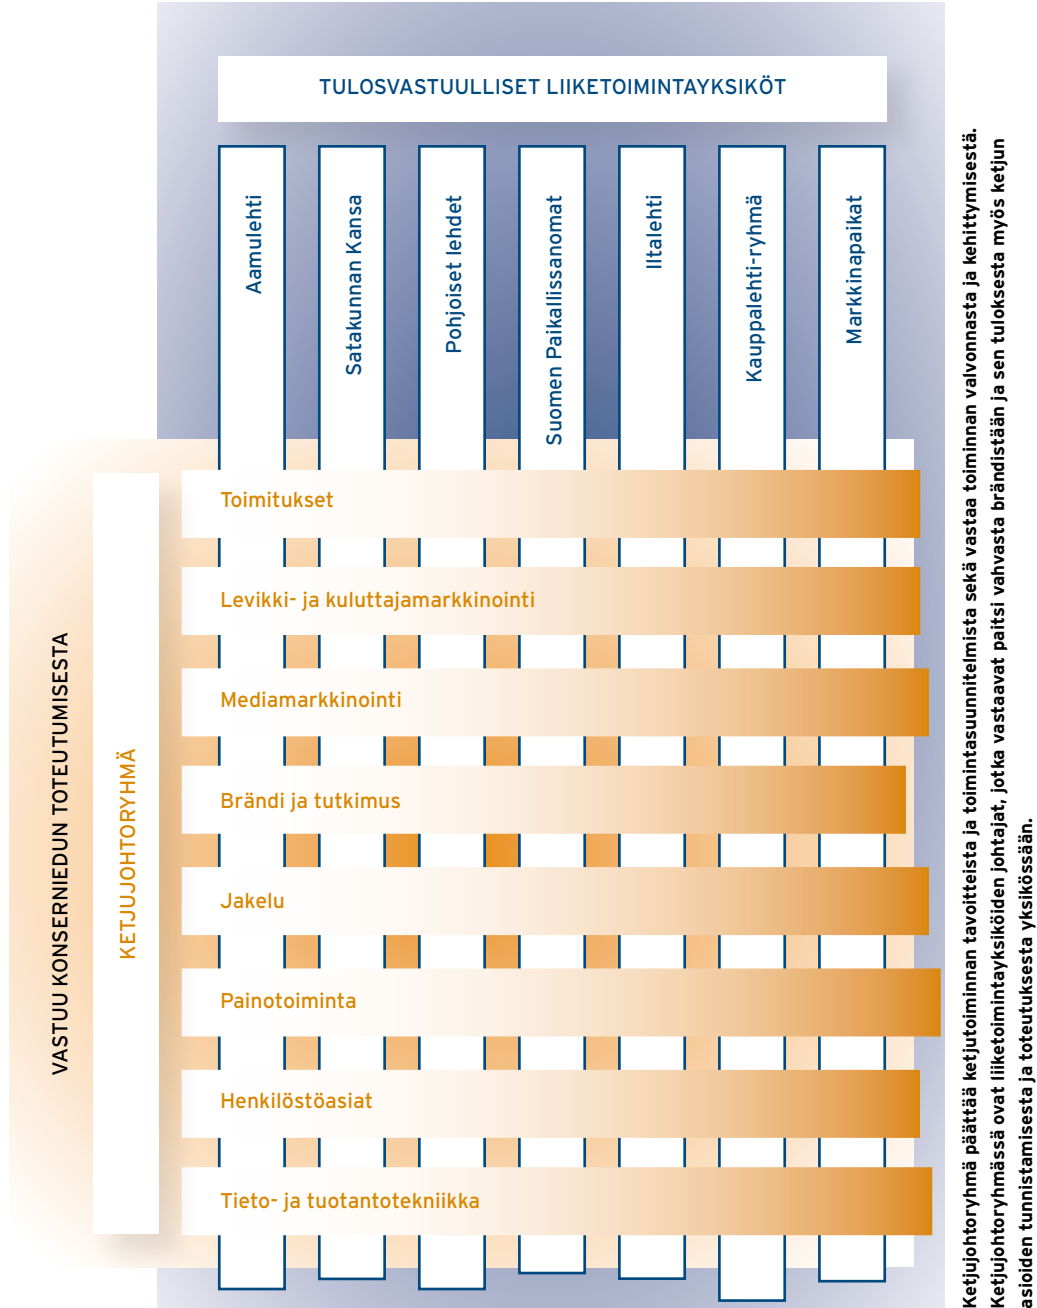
TULOSVASTUULLISET LIIKETOIMINTAYKSIKÖT

Aamulehti

Satakunnan Kansa

Pohjoiset lehdet

Suomen Paikallissanomat

Iltalehti

Kauppalehti-ryhmä

Markkinapaikat

VASTUU KONSERNIEDUN TOTEUTUMISESTA

KETJUJOHTORYHMÄ

Toimitukset

Levikki- ja kuluttajamarkkinointi

Mediamarkkinointi

Brändi ja tutkimus

Jakelu

Painotoiminta

Henkilöstöasiat

Tieto- ja tuotantotekniikka

Ketjujohtoryhmä päättää ketjutoiminnan tavoitteista ja toimintasuunnitelmista sekä vastaa toiminnan valvonnasta ja kehittymisestä. Ketjujohtoryhmässä ovat liiketoimintayksiköiden johtajat, jotka vastaavat paitsi vahvasta brändistään ja sen tuloksesta myös ketjun asioiden tunnistamisesta ja toteutuksesta yksikössään.